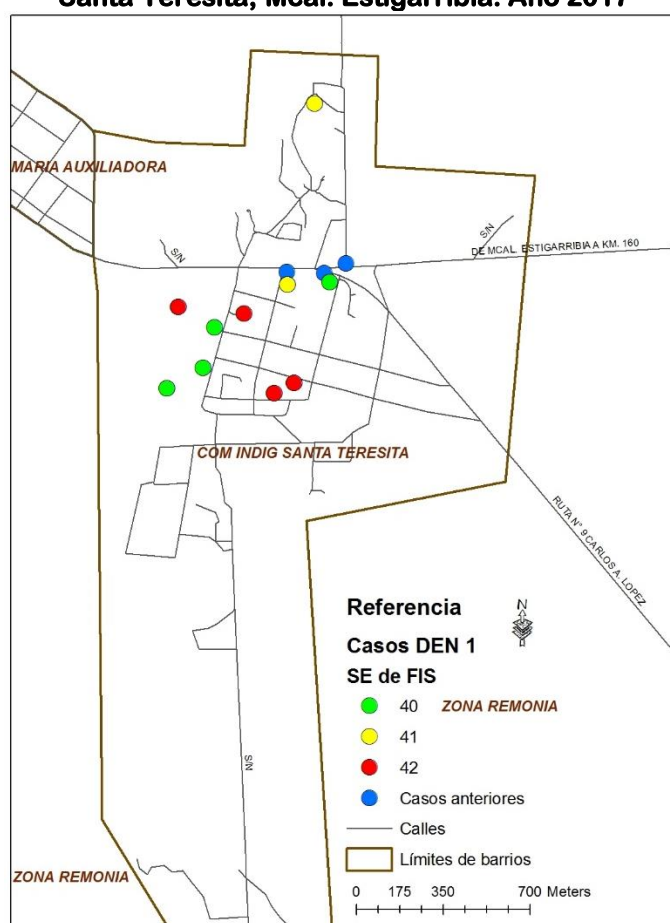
Santa Teresita, Mcal. Estigarribia. Año 2017

MARIA AUXILIADORA

S/N

S/N

DE MCAL. ESTIGARRIBIA A KM. 160

COM INDIG SANTA TERESITA

RUTA N° 9 CARLOS A. LOPEZ

N

S/N

Referencia

Casos DEN 1

SE de FIS

40

41

42

Casos anteriores

Calles

Límites de barrios

ZONA REMONIA

ZONA REMONIA

0 175 350 700 Meters